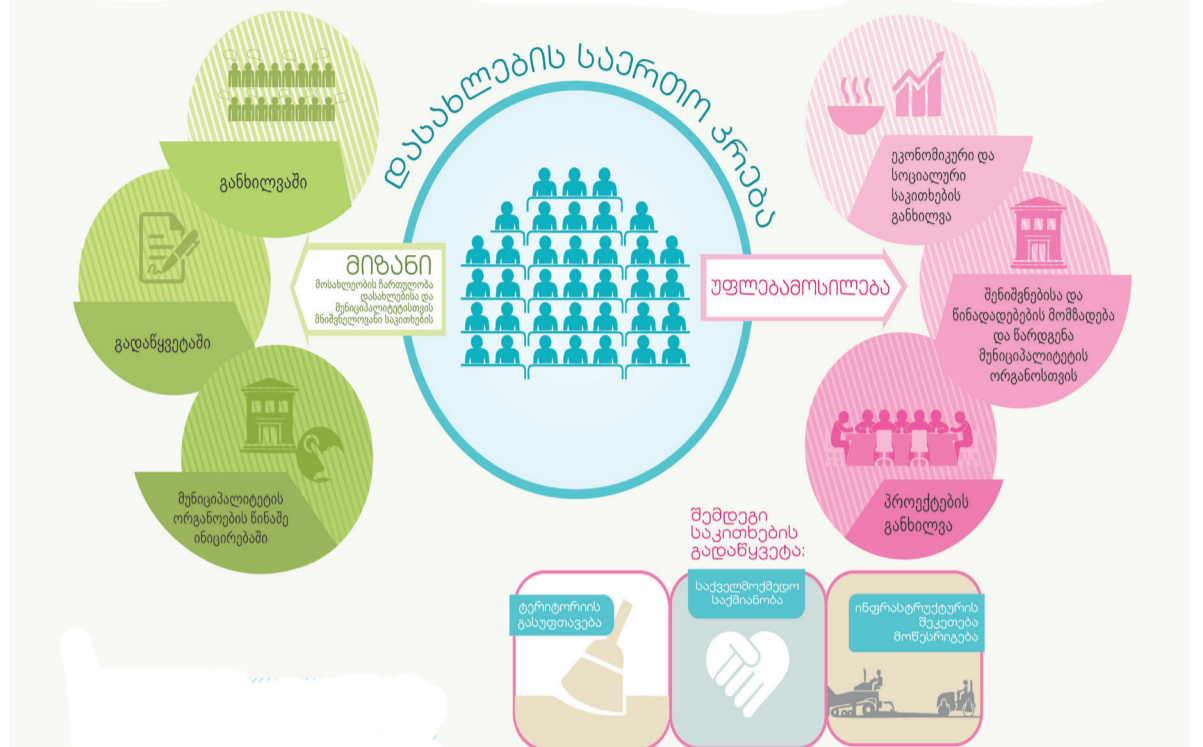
დასახლების საერთო კრება

განხილვაში

გადაწყვეტაში

მუნიციპალიტეტის ორგანოების წინაშე ინიცირებაში

მიზანი
მოსახლეობის ჩართულობა დასახლებისა და მუნიციპალიტეტისთვის მნიშვნელოვანი საკითხების

უფლებამოსილება

ეკონომიკური და სოციალური საკითხების განხილვა

შენიშვნებისა და წინადადებების მომზადება და წარდგენა მუნიციპალიტეტის ორგანოსთვის

პროექტების განხილვა

შემდეგი საკითხების გადაწყვეტა:

ტერიტორიის გასუფთავება

საქველმოქმედო საქმიანობა

ინფრასტრუქტურის შეკეთება მოწესრიგება